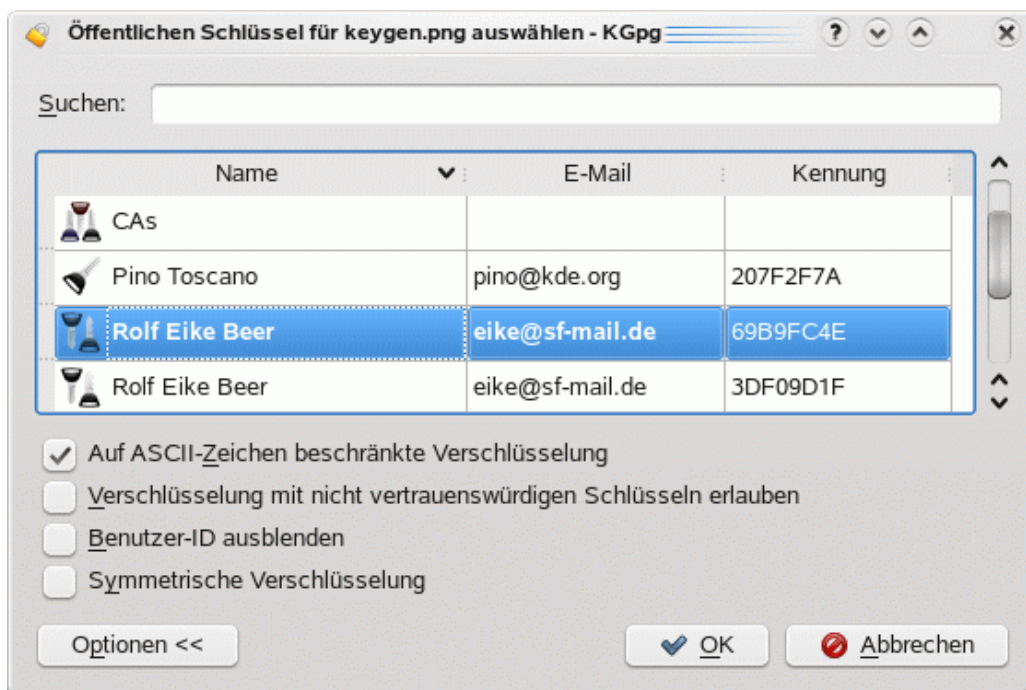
Öffentlichen Schlüssel für keygen.png auswählen - KGpg

Suchen:

| Name | E-Mail | Kennung |
|---|---|---|
| CAs | | |
| Pino Toscano | pino@kde.org | 207F2F7A |
| Rolf Eike Beer | eike@sf-mail.de | 69B9FC4E |
| Rolf Eike Beer | eike@sf-mail.de | 3DF09D1F |

Auf ASCII-Zeichen beschränkte Verschlüsselung

Verschlüsselung mit nicht vertrauenswürdigen Schlüsseln erlauben

Benutzer-ID ausblenden

Symmetrische Verschlüsselung

Optionen <<

OK

Abbrechen